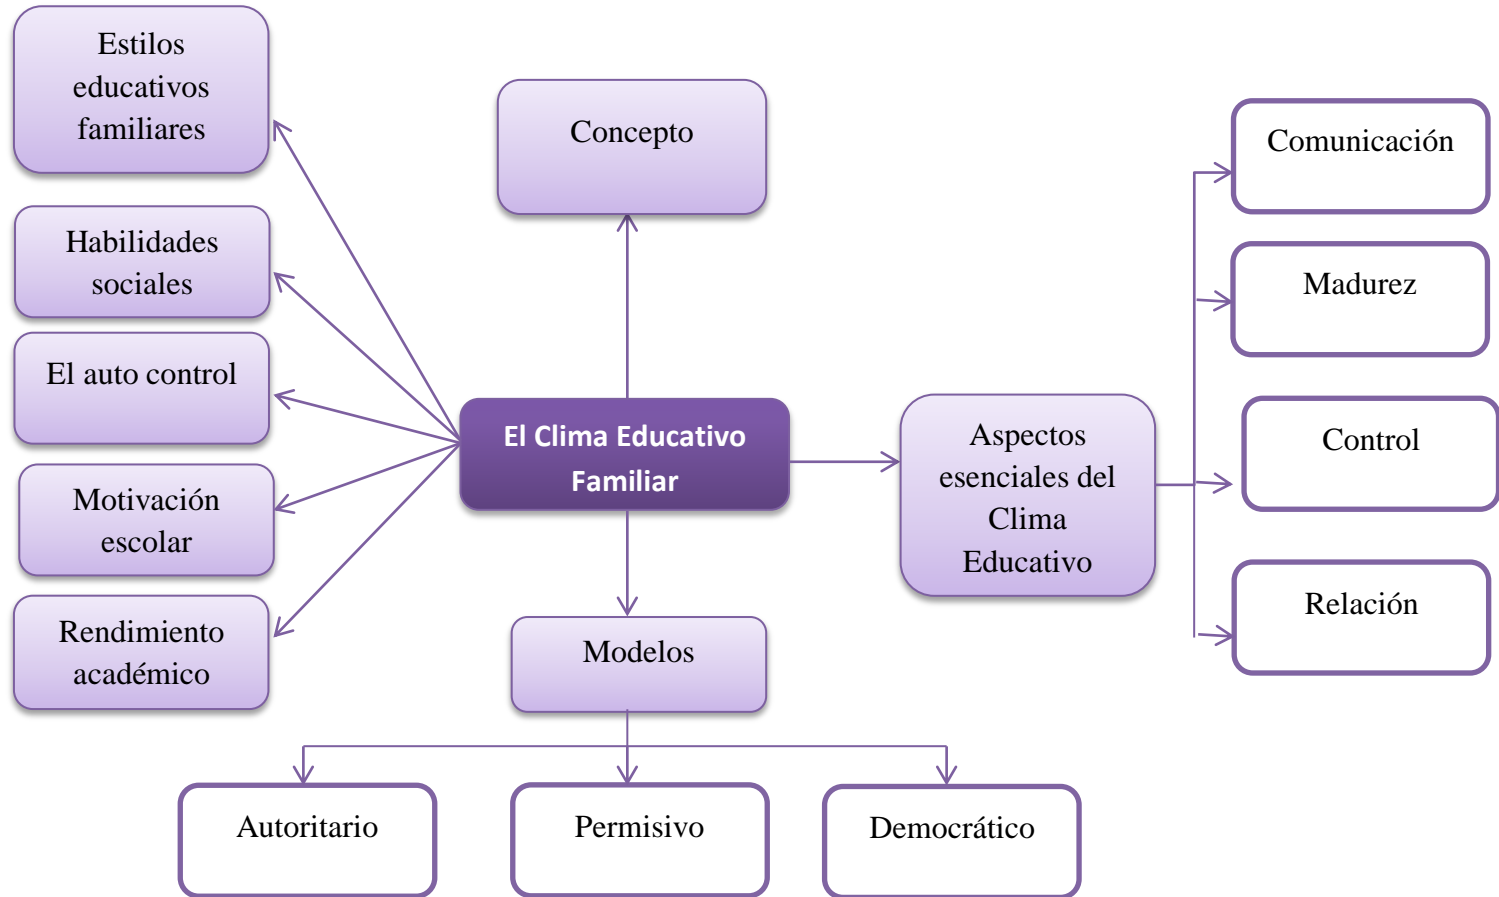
Estilos educativos familiares

Concepto

Comunicación

Habilidades sociales

Madurez

El auto control

El Clima Educativo Familiar

Aspectos esenciales del Clima Educativo

Control

Motivación escolar

Relación

Rendimiento académico

Modelos

Autoritario

Permisivo

Democrático